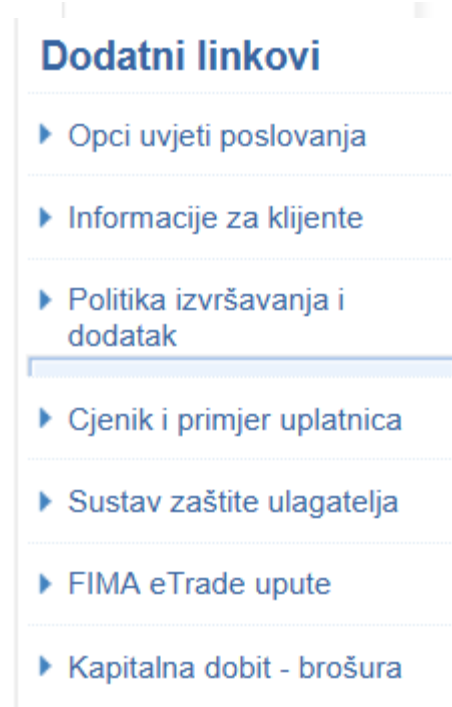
Dodatni linkovi

▸ Opci uvjeti poslovanja

▸ Informacije za klijente

▸ Politika izvršavanja i dodatak

▸ Cjenik i primjer uplatnica

▸ Sustav zaštite ulagatelja

▸ FIMA eTrade upute

▸ Kapitalna dobit - brošura